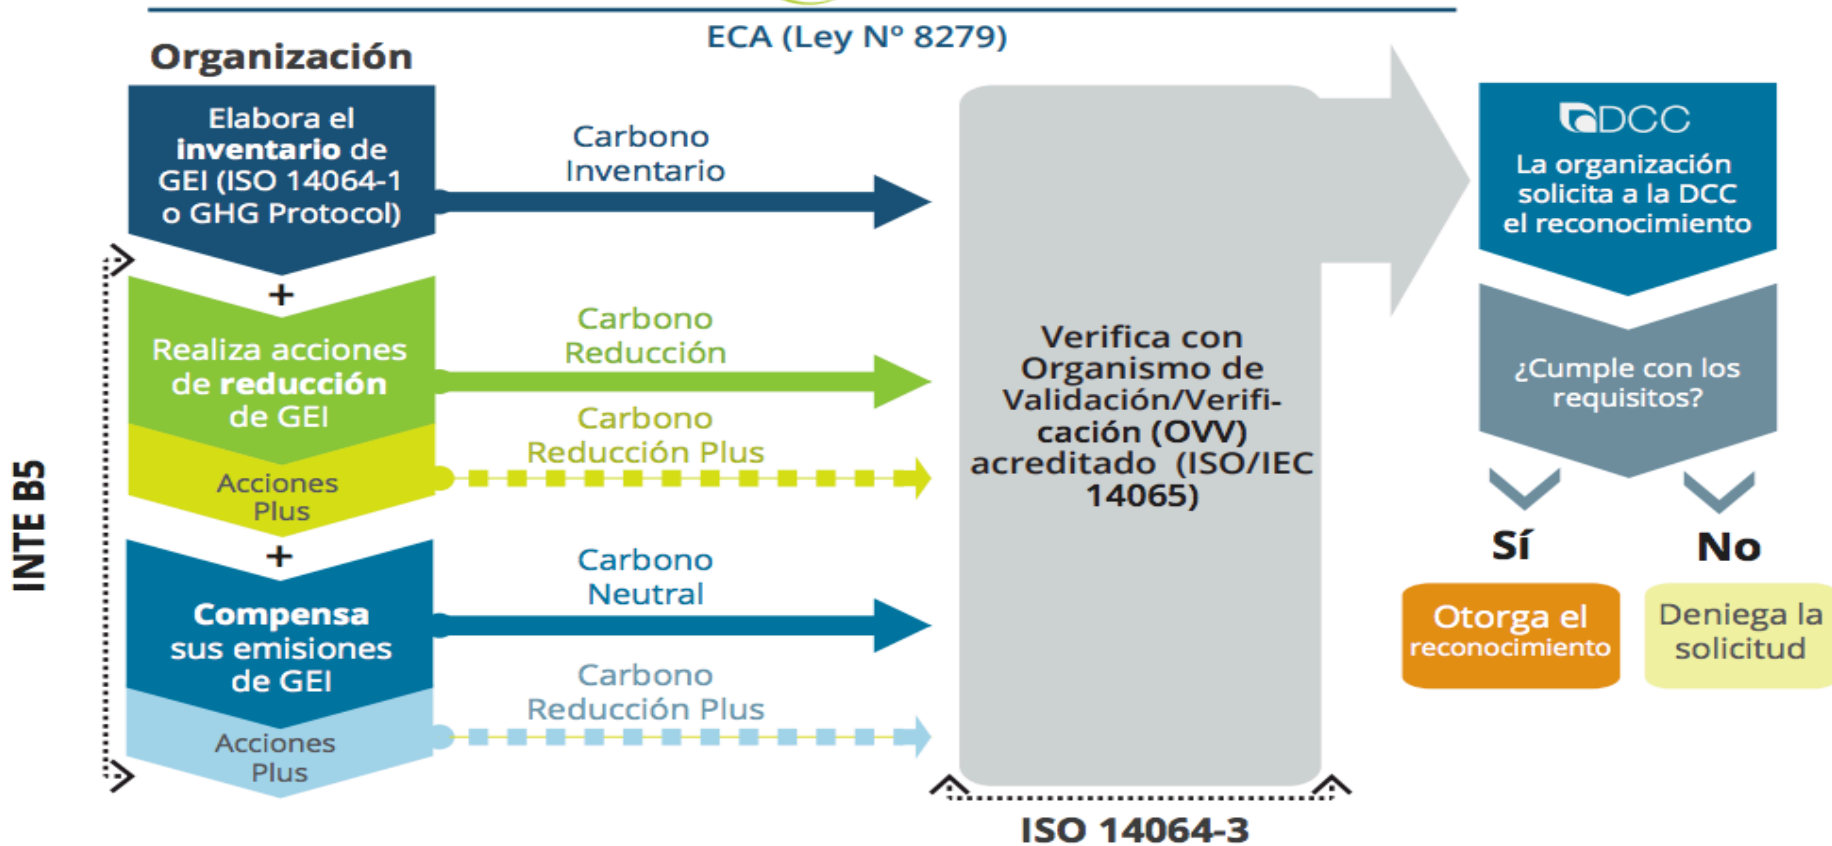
ECA (Ley Nº 8279)

Organización

Elabora el **inventario** de GEI (ISO 14064-1 o GHG Protocol)

Carbono Inventario

+

Realiza acciones de **reducción** de GEI

Carbono Reducción

Acciones Plus

Carbono Reducción Plus

+

**Compensa** sus emisiones de GEI

Carbono Neutral

Acciones Plus

Carbono Reducción Plus

INTE B5

Verifica con Organismo de Validación/Verificación (OVV) acreditado (ISO/IEC 14065)

ISO 14064-3

DCC

La organización solicita a la DCC el reconocimiento

¿Cumple con los requisitos?

Sí

No

Otorga el reconocimiento

Deniega la solicitud